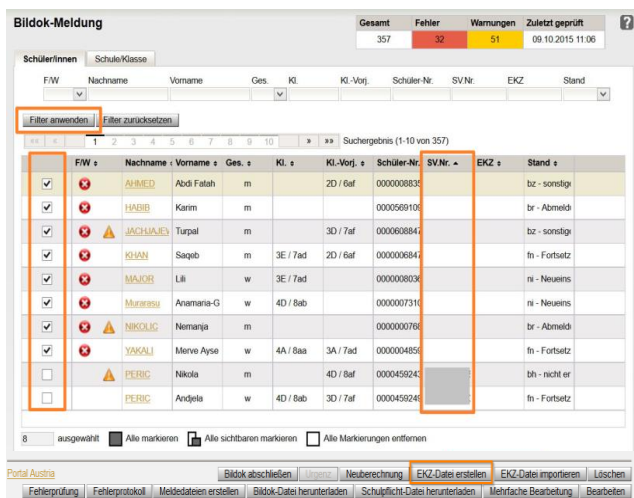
Bildok-Meldung

| Gesamt | Fehler | Warnungen | Zuletzt geprüft |
|---|---|---|---|
| 357 | 32 | 51 | 09.10.2015 11:06 |

?

Schüler/innen | Schule/Klasse

F/W | Nachname | Vorname | Ges. | Kl. | Kl.-Vorj. | Schüler-Nr. | SV.Nr. | EKZ | Stand

Filter anwenden | Filter zurücksetzen

« ‹ 1 2 3 4 5 6 7 8 9 10 › » Suchergebnis (1-10 von 357)

| | F/W | Nachname | Vorname | Ges. | Kl. | Kl.-Vorj. | Schüler-Nr. | SV.Nr. | EKZ | Stand |
|---|---|---|---|---|---|---|---|---|---|---|
| ✔ | | AHMED | Abdi Fatah | m | | 2D / 6af | 000000883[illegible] | | | bz - sonstig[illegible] |
| ✔ | | HABIB | Karim | m | | | 000056910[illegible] | | | br - Abmeld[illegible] |
| ✔ | | JACHJAJEV | Turpal | m | | 3D / 7af | 000060884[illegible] | | | bz - sonstig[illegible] |
| ✔ | | KHAN | Saqeb | m | 3E / 7ad | 2D / 6af | 000006847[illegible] | | | fn - Fortsetz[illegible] |
| ✔ | | MAJOR | Lili | w | 3E / 7ad | | 000000803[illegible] | | | ni - Neueins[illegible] |
| ✔ | | Murarasu | Anamaria-G | w | 4D / 8ab | | 000000731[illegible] | | | ni - Neueins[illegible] |
| ✔ | | NIKOLIC | Nemanja | m | | | 000000768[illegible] | | | br - Abmeld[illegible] |
| ✔ | | YAKALI | Merve Ayse | w | 4A / 8aa | 3A / 7ad | 000004850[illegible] | | | fn - Fortsetz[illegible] |
| | | PERIC | Nikola | m | | 4D / 8af | 000045924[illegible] | | | bh - nicht er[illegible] |
| | | PERIC | Andjela | w | 4D / 8ab | 3D / 7af | 000045924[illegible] | | | fn - Fortsetz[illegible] |

8 ausgewählt | Alle markieren | Alle sichtbaren markieren | Alle Markierungen entfernen

Portal Austria | Bildok abschließen | Urgenz | Neuberechnung | EKZ-Datei erstellen | EKZ-Datei importieren | Löschen

Fehlerprüfung | Fehlerprotokoll | Meldedateien erstellen | Bildok-Datei herunterladen | Schulpflicht-Datei herunterladen | Mehrfache Bearbeitung | Bearbeiten